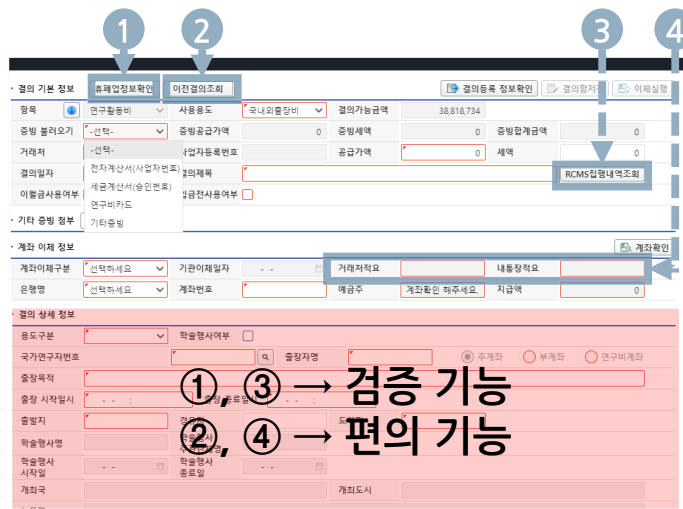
1 2 3 4

결의 기본 정보 휴폐업정보확인 이전결의조회 결의등록 정보확인 결의합저 이체실행

항목 연구활동비 사용용도 국내외출장비 결의가능금액 38,818,734

증빙 불러오기 -선택- 증빙공급가액 0 증빙세액 0 증빙합계금액 0

-선택-
전자계산서(사업자번호)
세금계산서(승인번호)
연구비카드
기타증빙

거래처 사업자등록번호 공급가액 0 세액 0

결의일자 결의제목 RCMS집행내역조회

이월금사용여부 금전사용여부

기타 증빙 정보

계좌 이체 정보 계좌확인

계좌이체구분 선택하세요 기관이체일자 - - 거래처적요 내통장적요

은행명 선택하세요 계좌번호 예금주 계좌확인 해주세요. 지급액 0

결의 상세 정보

용도구분 학술행사여부

국가연구자번호 출장자명 주계좌 부계좌 연구비계좌

출장목적

출장 시작일시 - - 출장 종료일 - -

출발지 경유지 도착지

학술행사명 운송수단

학술행사 시작일 - - 학술행사 종료일 - -

개최국 개최도시

①, ③ → 검증 기능
②, ④ → 편의 기능